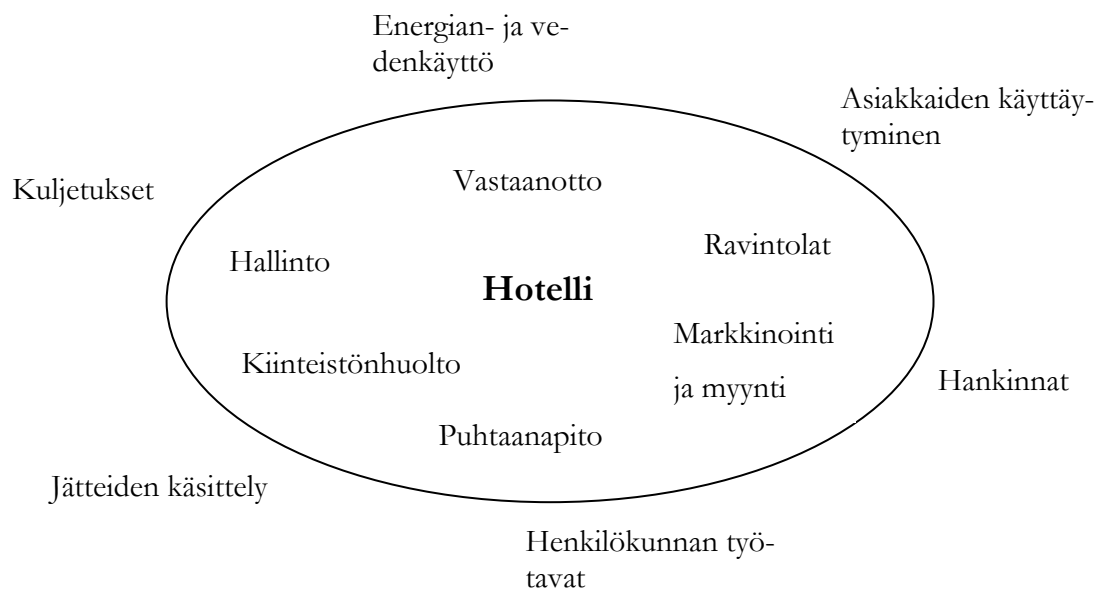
Energian- ja vedenkäyttö

Asiakkaiden käyttäytyminen

Kuljetukset

Vastaanotto

Ravintolat

Hallinto

Hotelli

Markkinointi ja myynti

Kiinteistönhuolto

Hankinnat

Puhtaanapito

Jätteiden käsittely

Henkilökunnan työtavat